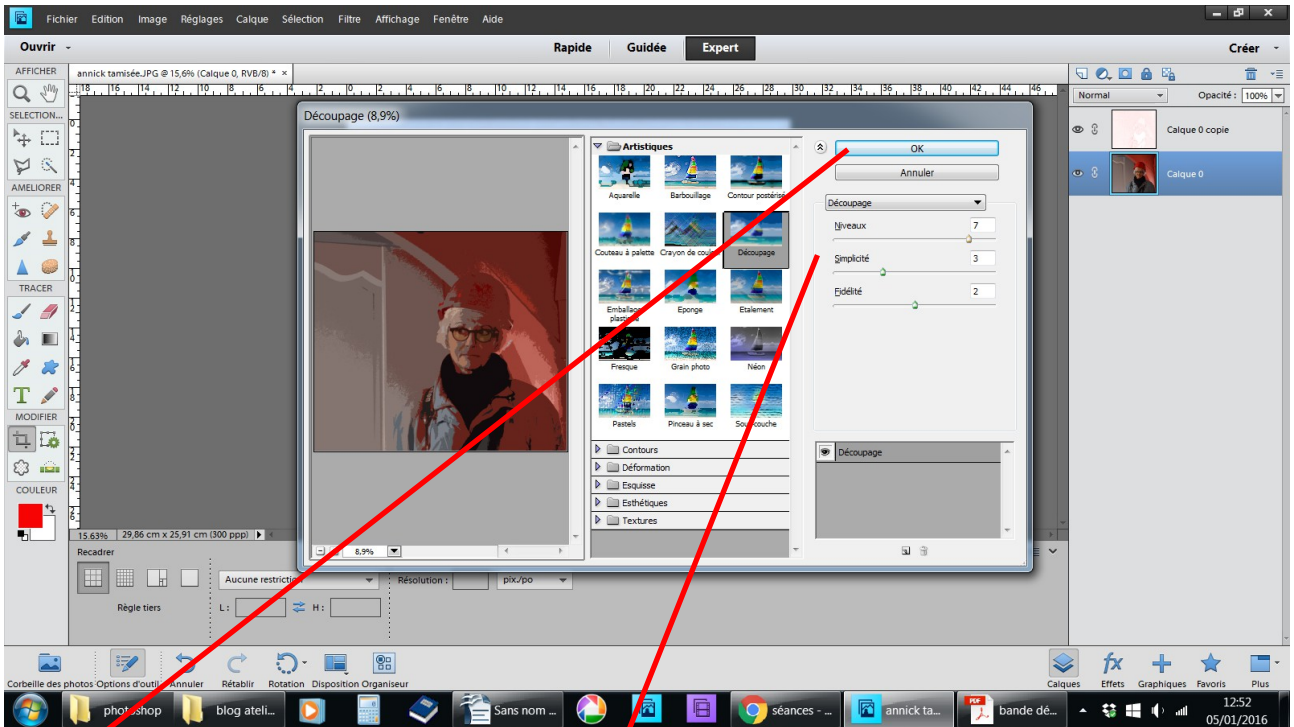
Fichier Edition Image Réglages Calque Sélection Filtre Affichage Fenêtre Aide

Ouvrir

Rapide Guidée Expert

Créer

AFFICHER

annick tamisée.JPG @ 15,6% (Calque 0, RVB/8) * ×

SELECTION...

AMELIORER

TRACER

MODIFIER

COULEUR

Découpage (8,9%)

Artistiques

Aquarelle
Barbouillage
Contour postérisé
Couteau à palette
Crayon de couleur
Découpage
Emballage plastique
Eponge
Etalement
Fresque
Grain photo
Néon
Pastels
Pinceau à sec
Sous-couche

Contours
Déformation
Esquisse
Esthétiques
Textures

OK
Annuler

Découpage

Niveaux 7
Simplicité 3
Fidélité 2

Découpage

8,9%

Normal
Opacité : 100%

Calque 0 copie
Calque 0

15.63% 29,86 cm x 25,91 cm (300 ppp)

Recadrer

Aucune restriction
Résolution : pix./po

Règle tiers
L : H :

Corbeille des photos Options d'outil Annuler Rétablir Rotation Disposition Organiseur

Calques Effets Graphiques Favoris Plus

photoshop
blog ateli...
Sans nom ...
séances - ...
annick ta...
bande dé...

12:52
05/01/2016